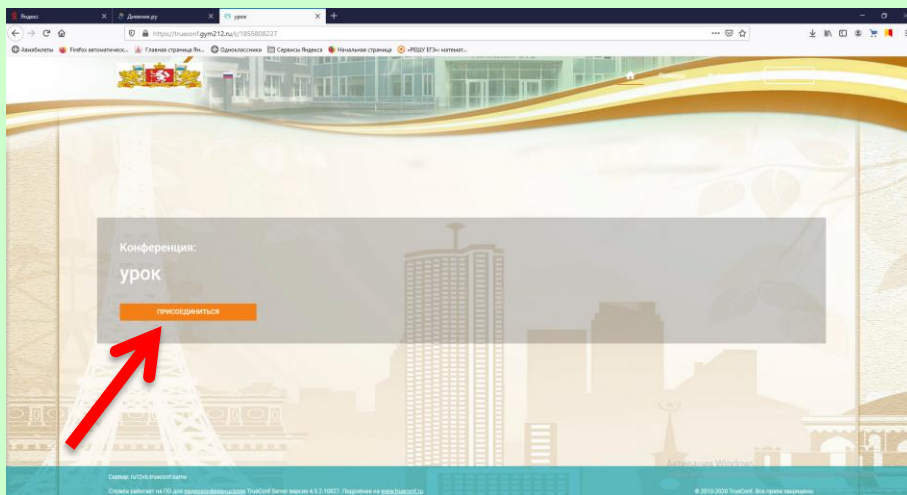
Яндекс
Дневник.ру
урок
https://trueconf.gym212.ru/c/1855808227
Авиабилеты
Firefox автоматическ...
Главная страница Ян...
Одноклассники
Сервисы Яндекса
Начальная страница
«РЕШУ ЕГЭ»: математ...

Конференция:
урок
ПРИСОЕДИНИТЬСЯ

Активация Windows

Сервер: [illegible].trueconf.name
Служба работает на ПО для видеоконференцсвязи TrueConf Server версия 4.5.2.10027. Подробнее на www.trueconf.ru
© 2010-2020 TrueConf. Все права защищены.